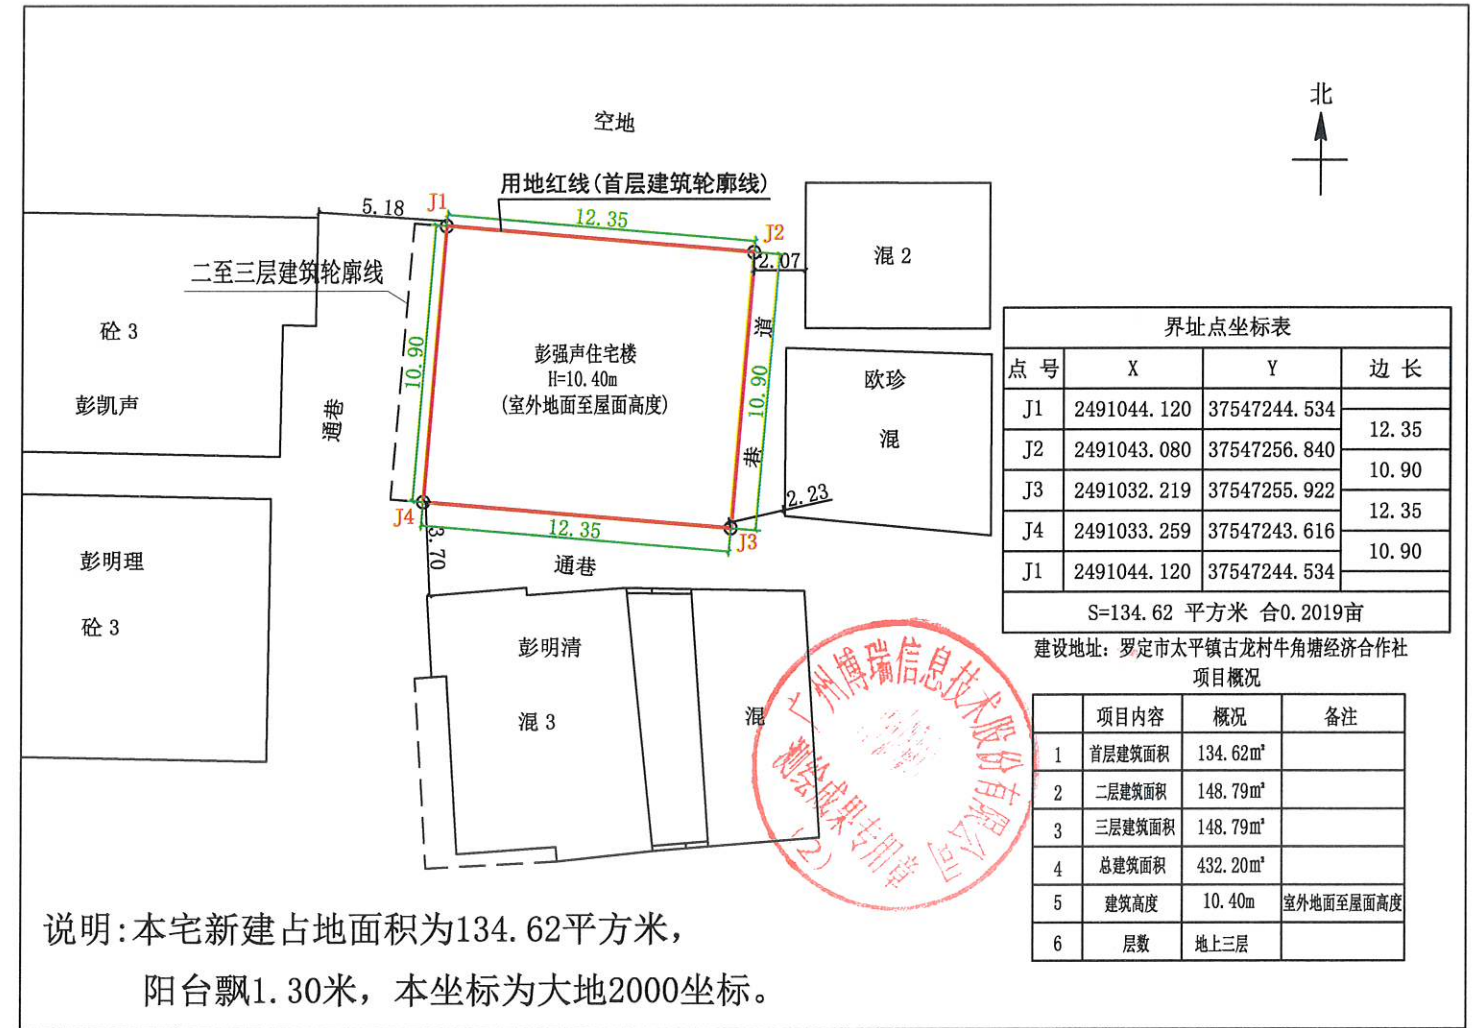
北

空地

用地红线(首层建筑轮廓线)

5.18
J1
12.35
J2
2.07
混 2

二至三层建筑轮廓线

砼 3

彭凯声

通巷

10.90

彭强声住宅楼
H=10.40m
(室外地面至屋面高度)

道
10.90
巷

欧珍

混

2.23

J4
12.35
J3
3.70

通巷

彭明理

砼 3

彭明清

混 3

混

界址点坐标表

| 点 号 | X | Y | 边 长 |
|---|---|---|---|
| J1 | 2491044.120 | 37547244.534 | |
| | | | 12.35 |
| J2 | 2491043.080 | 37547256.840 | |
| | | | 10.90 |
| J3 | 2491032.219 | 37547255.922 | |
| | | | 12.35 |
| J4 | 2491033.259 | 37547243.616 | |
| | | | 10.90 |
| J1 | 2491044.120 | 37547244.534 | |

S=134.62 平方米 合0.2019亩

建设地址：罗定市太平镇古龙村牛角塘经济合作社

项目概况

| | 项目内容 | 概况 | 备注 |
|---|---|---|---|
| 1 | 首层建筑面积 | 134.62㎡ | |
| 2 | 二层建筑面积 | 148.79㎡ | |
| 3 | 三层建筑面积 | 148.79㎡ | |
| 4 | 总建筑面积 | 432.20㎡ | |
| 5 | 建筑高度 | 10.40m | 室外地面至屋面高度 |
| 6 | 层数 | 地上三层 | |

广州博瑞信息技术股份有限公司
测绘成果专用章
(2)

说明:本宅新建占地面积为134.62平方米，
阳台飘1.30米，本坐标为大地2000坐标。